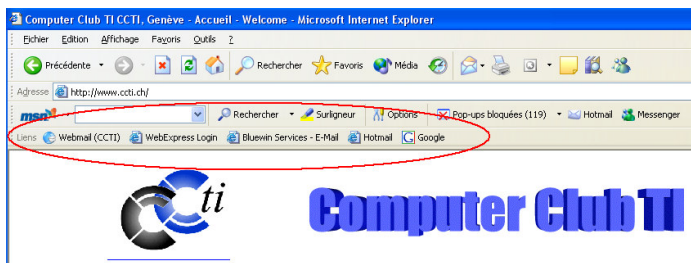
Computer Club TI CCTI, Genève - Accueil - Welcome - Microsoft Internet Explorer

Fichier Edition Affichage Favoris Outils ?

Précédente Rechercher Favoris Média

Adresse http://www.ccti.ch/

msn Rechercher Surligneur Options Pop-ups bloquées (119) Hotmail Messenger

Liens Webmail (CCTI) WebExpress Login Bluewin Services - E-Mail Hotmail Google

CCti

Computer Club TI